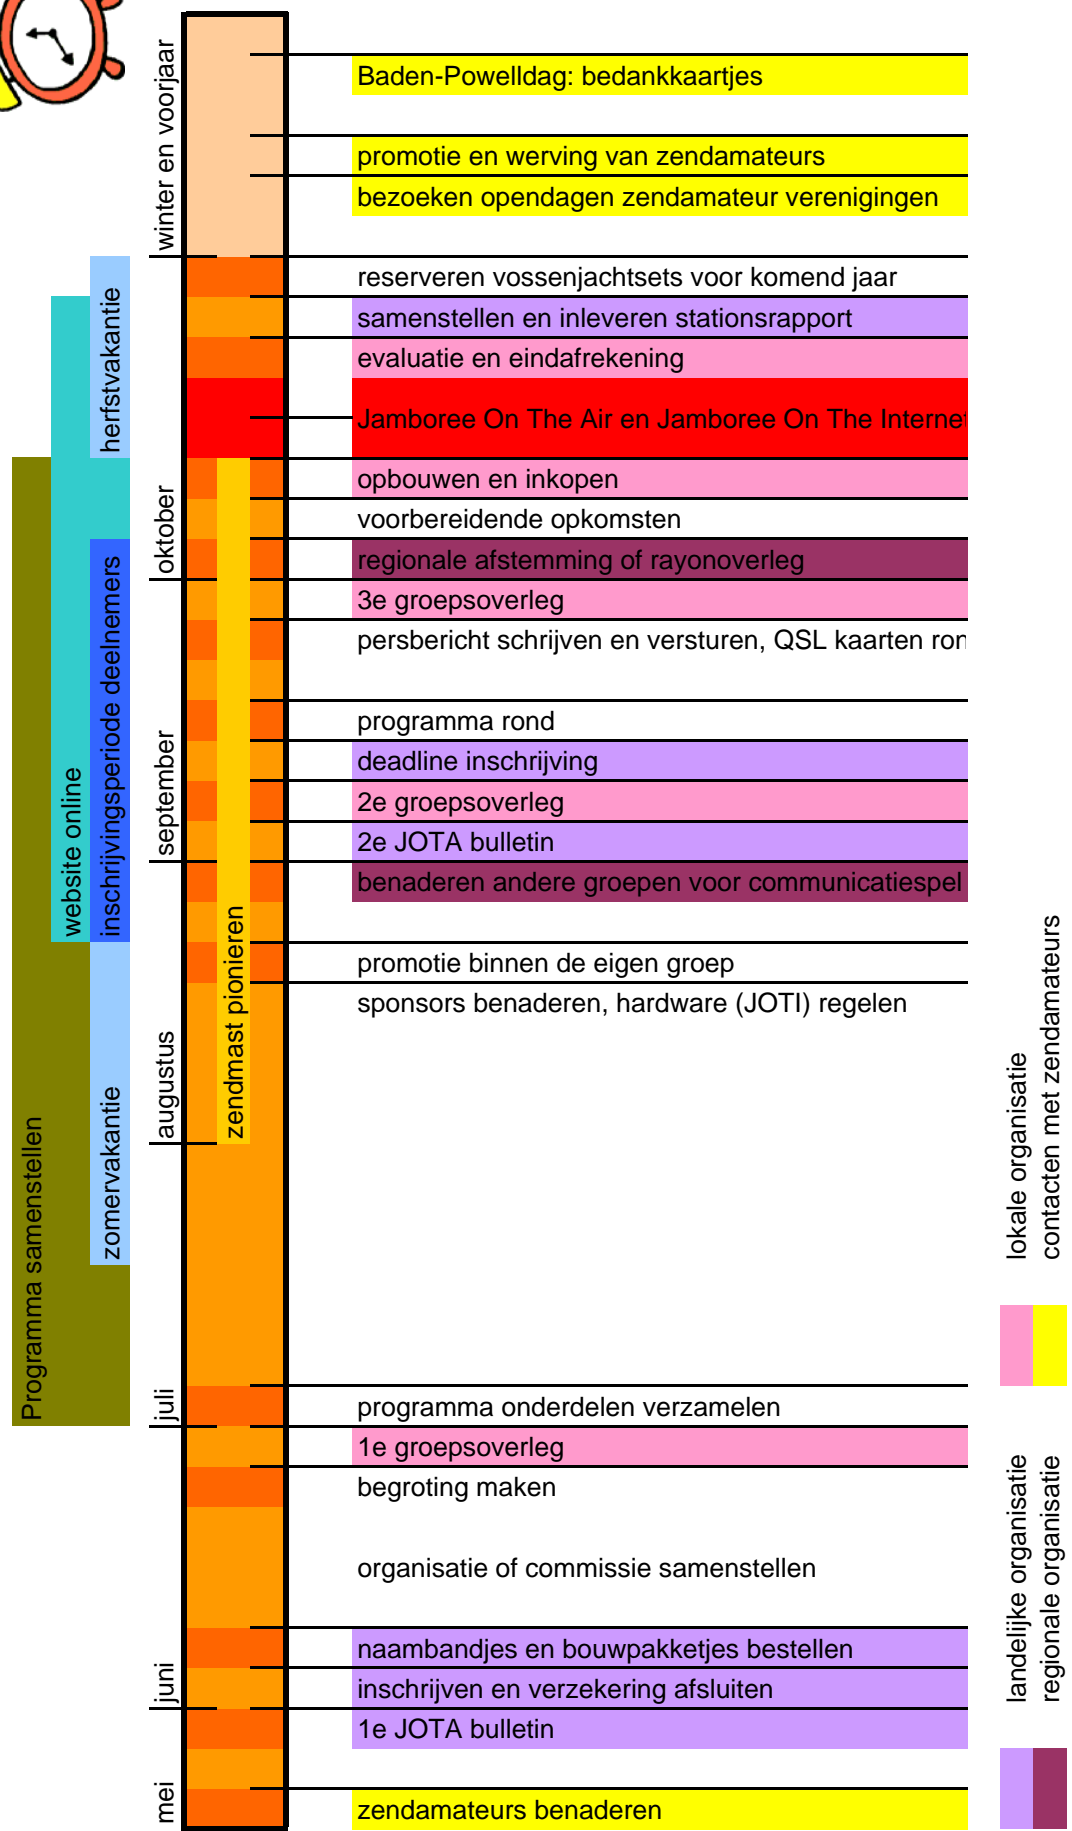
winter en voorjaar

Baden-Powelldag: bedankkaartjes

promotie en werving van zendamateurs

bezoeken opendagen zendamateur verenigingen

reserveren vossenjachtsets voor komend jaar

samenstellen en inleveren stationsrapport

evaluatie en eindafrekening

Jamboree On The Air en Jamboree On The Interne

opbouwen en inkopen

voorbereidende opkomsten

regionale afstemming of rayonoverleg

3e groepsoverleg

persbericht schrijven en versturen, QSL kaarten ron

programma rond

deadline inschrijving

2e groepsoverleg

2e JOTA bulletin

benaderen andere groepen voor communicatiespel

promotie binnen de eigen groep

sponsors benaderen, hardware (JOTI) regelen

programma onderdelen verzamelen

1e groepsoverleg

begroting maken

organisatie of commissie samenstellen

naambandjes en bouwpakketjes bestellen

inschrijven en verzekering afsluiten

1e JOTA bulletin

zendamateurs benaderen

herfstvakantie

oktober

september

augustus

juli

juni

mei

website online

inschrijvingsperiode deelnemers

zendmast pionieren

zomervakantie

Programma samenstellen

lokale organisatie

contacten met zendamateurs

landelijke organisatie

regionale organisatie